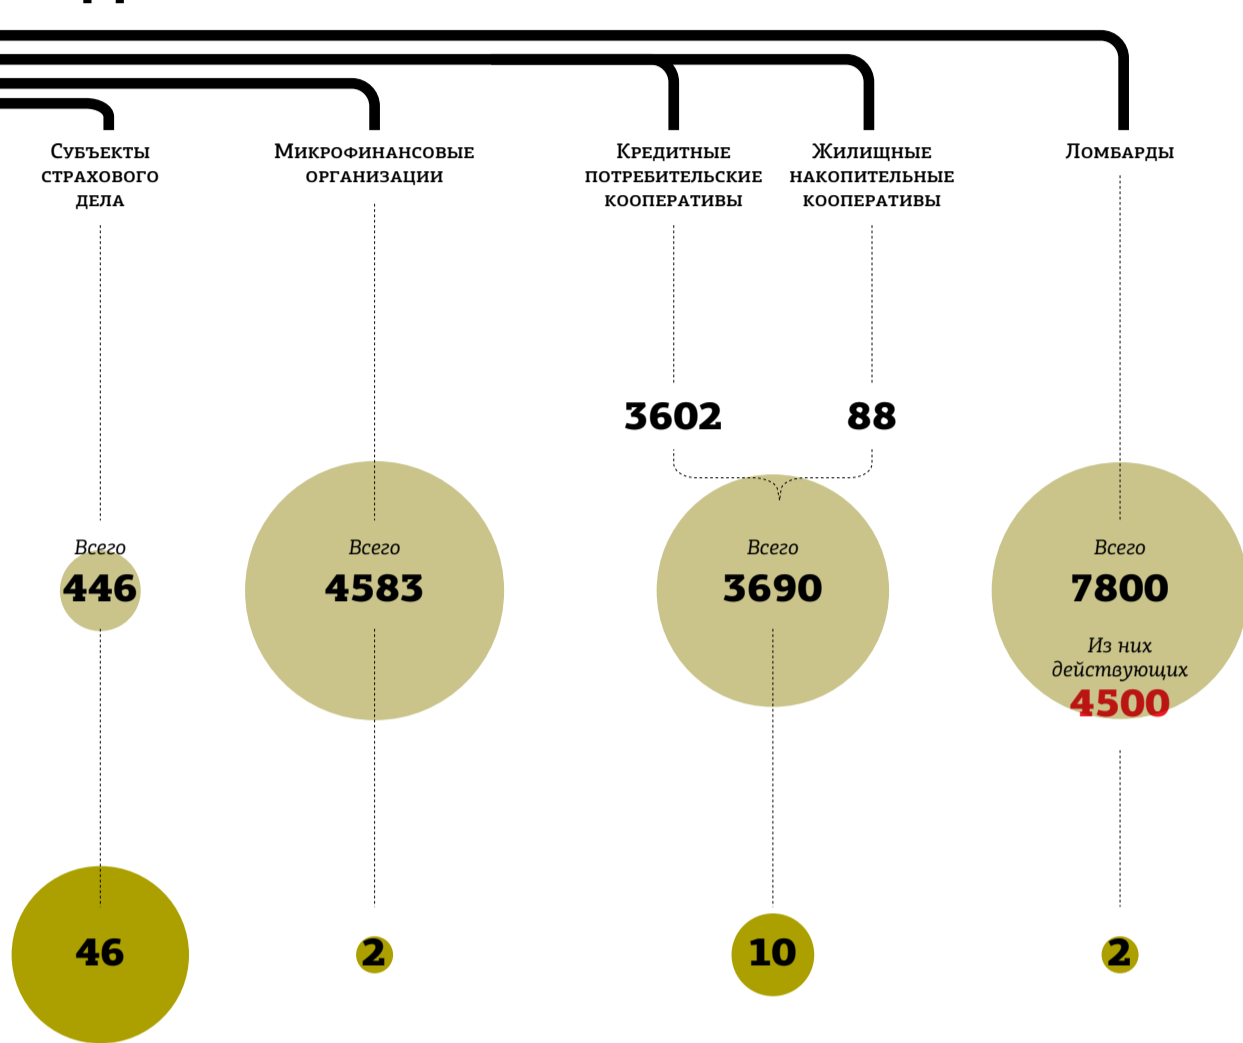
Субъекты страхового дела

Микрофинансовые организации

Кредитные потребительские кооперативы

Жилищные накопительные кооперативы

Ломбарды

3602

88

Всего
446

Всего
4583

Всего
3690

Всего
7800
Из них действующих
4500

46

2

10

2